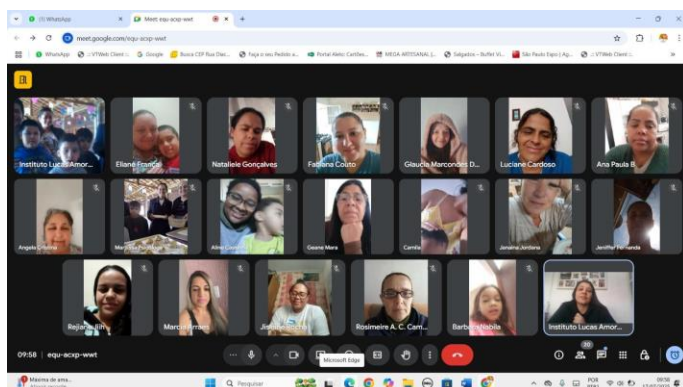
(1) WhatsApp
Meet: equ-acxp-wwt
meet.google.com/equ-acxp-wwt

WhatsApp
::VTWeb Client ::
Google
Busca CEP Rua Diei...
Faça o seu Pedido a...
Portal Aleic: Cartões...
MEGA ARTESANAL |...
Salgados – Buffet Vi...
São Paulo Expo | Ag...
::VTWeb Client ::

Instituto Lucas Amor...
Eliane Franca
Natalieie Gonçalves
Fabiana Couto
Glaucia Marcondes D...
Luciane Cardoso
Ana Paula B.
Angela Cristina
Marcia Fontana
Aline Cassia
Geane Mara
Camila
Janaina Jordana
Jeniffer Fernanda
Rejiane Jiri
Marcia Arruda
Jismeire Moura
Rosimeire A. C. Cam...
Barbara Nobila
Instituto Lucas Amor...

09:58 | equ-acxp-wwt
Microsoft Edge
20

Máxima de ama...
Pesquisar
POR
09:58